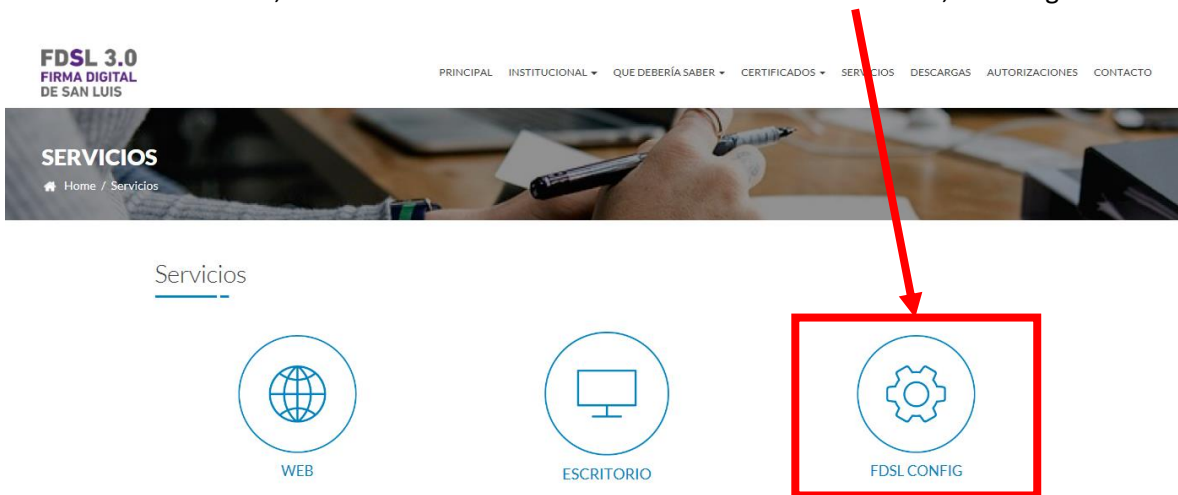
FDSL 3.0
FIRMA DIGITAL
DE SAN LUIS

PRINCIPAL INSTITUCIONAL ▾ QUE DEBERÍA SABER ▾ CERTIFICADOS ▾ SERVICIOS DESCARGAS AUTORIZACIONES CONTACTO

SERVICIOS
Home / Servicios

Servicios

WEB

ESCRITORIO

FDSL CONFIG